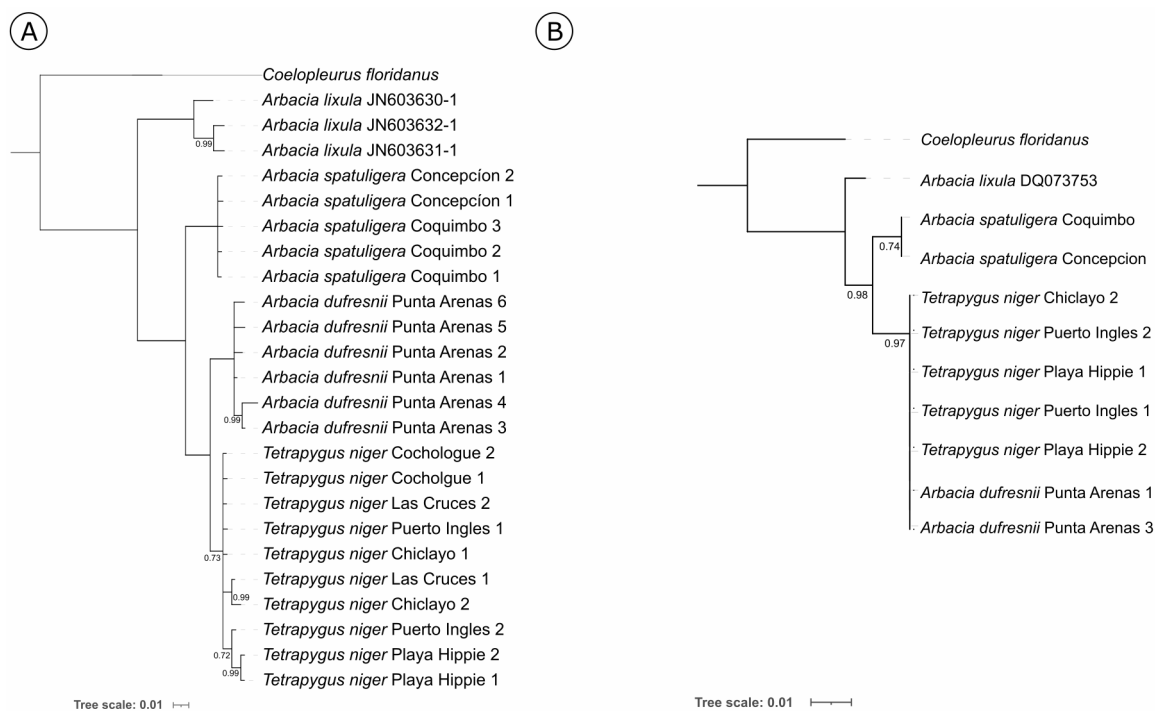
A

Coelopleurus floridanus
Arbacia lixula JN603630-1
Arbacia lixula JN603632-1
0.99
Arbacia lixula JN603631-1
Arbacia spatuligera Concepcíon 2
Arbacia spatuligera Concepcíon 1
Arbacia spatuligera Coquimbo 3
Arbacia spatuligera Coquimbo 2
Arbacia spatuligera Coquimbo 1
Arbacia dufresnii Punta Arenas 6
Arbacia dufresnii Punta Arenas 5
Arbacia dufresnii Punta Arenas 2
Arbacia dufresnii Punta Arenas 1
Arbacia dufresnii Punta Arenas 4
0.99
Arbacia dufresnii Punta Arenas 3
Tetrapygus niger Cochologue 2
Tetrapygus niger Cocholgue 1
Tetrapygus niger Las Cruces 2
Tetrapygus niger Puerto Ingles 1
0.73
Tetrapygus niger Chiclayo 1
Tetrapygus niger Las Cruces 1
0.99
Tetrapygus niger Chiclayo 2
Tetrapygus niger Puerto Ingles 2
0.72
Tetrapygus niger Playa Hippie 2
0.99
Tetrapygus niger Playa Hippie 1

Tree scale: 0.01

B

Coelopleurus floridanus
Arbacia lixula DQ073753
Arbacia spatuligera Coquimbo
0.74
Arbacia spatuligera Concepcion
0.98
Tetrapygus niger Chiclayo 2
Tetrapygus niger Puerto Ingles 2
0.97
Tetrapygus niger Playa Hippie 1
Tetrapygus niger Puerto Ingles 1
Tetrapygus niger Playa Hippie 2
Arbacia dufresnii Punta Arenas 1
Arbacia dufresnii Punta Arenas 3

Tree scale: 0.01